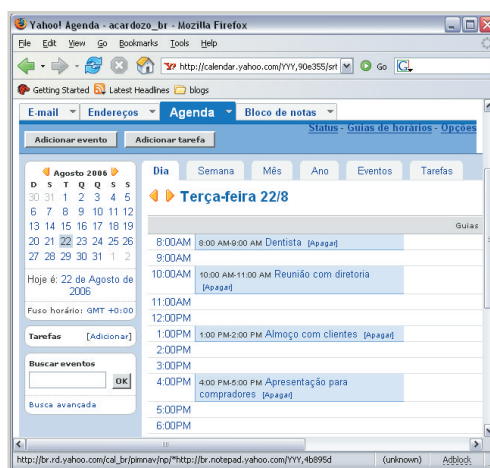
Yahoo! Agenda - acardozo_br - Mozilla Firefox

File Edit View Go Bookmarks Tools Help

http://calendar.yahoo.com/YYY,90e355/srt Go

Getting Started Latest Headlines blogs

E-mail Endereços Agenda Bloco de notas

Adicionar evento Adicionar tarefa

Status - Guias de horários - Opções

Agosto 2006

| D | S | T | Q | Q | S | S |
|---|---|---|---|---|---|---|
| 30 | 31 | 1 | 2 | 3 | 4 | 5 |
| 6 | 7 | 8 | 9 | 10 | 11 | 12 |
| 13 | 14 | 15 | 16 | 17 | 18 | 19 |
| 20 | 21 | 22 | 23 | 24 | 25 | 26 |
| 27 | 28 | 29 | 30 | 31 | 1 | 2 |

Hoje é: 22 de Agosto de 2006

Fuso horário: GMT +0:00

Tarefas [Adicionar]

Buscar eventos

OK

Busca avançada

Dia Semana Mês Ano Eventos Tarefas

Terça-feira 22/8

Guias

8:00AM 8:00 AM-9:00 AM Dentista [Apagar]
9:00AM
10:00AM 10:00 AM-11:00 AM Reunião com diretoria [Apagar]
11:00AM
12:00PM
1:00PM 1:00 PM-2:00 PM Almoço com clientes [Apagar]
2:00PM
3:00PM
4:00PM 4:00 PM-5:00 PM Apresentação para compradores [Apagar]
5:00PM
6:00PM

http://br.rd.yahoo.com/cal_br/pimnav/np/*http://br.notepad.yahoo.com/YYY,4b895d (unknown) Adblock